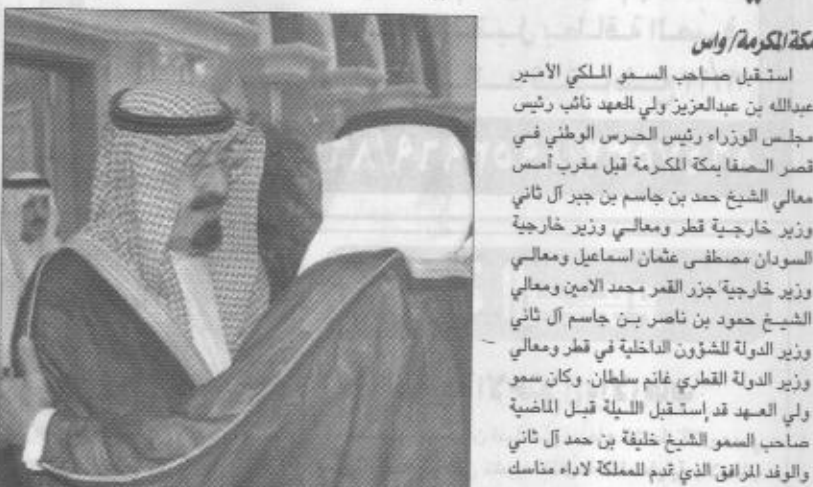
مكة المكرمة/ واس

استقبل صاحب السمو الملكي الأمير عبدالله بن عبدالعزيز ولي العهد نائب رئيس مجلس الوزراء رئيس الحرس الوطني في قصر الصفا بمكة المكرمة قبل مغرب أمس معالي الشيخ حمد بن جاسم بن جبر آل ثاني وزير خارجية قطر ومعالي وزير خارجية السودان مصطفى عثمان اسماعيل ومعالي وزير خارجية جزر القمر محمد الامين ومعالي الشيخ حمود بن ناصر بن جاسم آل ثاني وزير الدولة للشؤون الداخلية في قطر ومعالي وزير الدولة القطري غانم سلطان. وكان سمو ولي العهد قد استقبل الليلة قبل الماضية صاحب السمو الشيخ خليفة بن حمد آل ثاني والوفد المرافق الذي قدم للمملكة لاداء مناسك